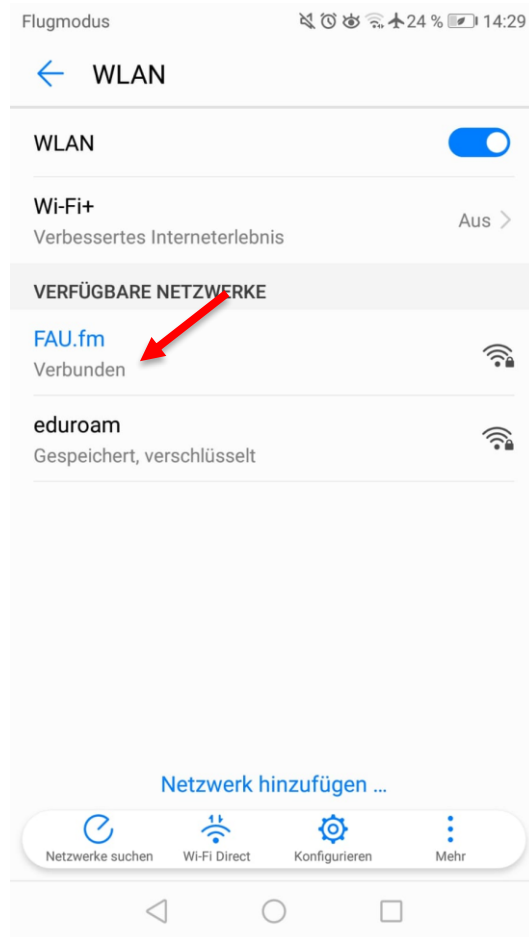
Flugmodus 24 % 14:29

WLAN

WLAN

Wi-Fi+
Verbessertes Interneterlebnis
Aus

VERFÜGBARE NETZWERKE

FAU.fm
Verbunden

eduroam
Gespeichert, verschlüsselt

Netzwerk hinzufügen ...

Netzwerke suchen
Wi-Fi Direct
Konfigurieren
Mehr